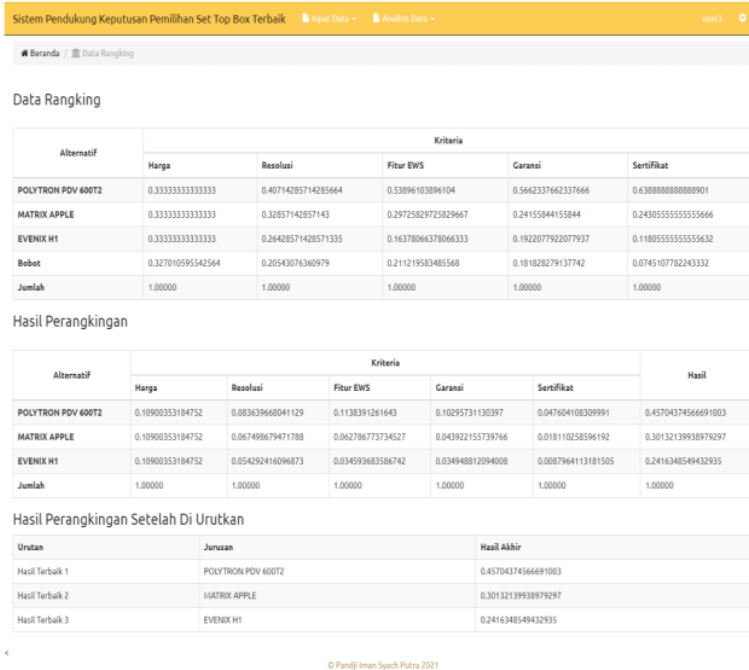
Sistem Pendukung Keputusan Pemilihan Set Top Box Terbaik   Input Data ▾   Analitic Data ▾   user3

Beranda / Data Rangking

Data Rangking

| Alternatif | Kriteria | | | | |
|---|---|---|---|---|---|
| | Harga | Resolusi | Fitur EWS | Garansi | Sertifikat |
| POLYTRON PDV 600T2 | 0.33333333333333 | 0.40714285714285664 | 0.53896103896104 | 0.5662337662337666 | 0.6388888888888901 |
| MATRIX APPLE | 0.33333333333333 | 0.32857142857143 | 0.29725829725829667 | 0.24155844155844 | 0.24305555555555666 |
| EVENIX H1 | 0.33333333333333 | 0.26428571428571335 | 0.16378066378066333 | 0.1922077922077937 | 0.11805555555555632 |
| Bobot | 0.327010595542564 | 0.20543076360979 | 0.211219583485568 | 0.181828279137742 | 0.0745107782243332 |
| Jumlah | 1.00000 | 1.00000 | 1.00000 | 1.00000 | 1.00000 |

Hasil Perangkingan

| Alternatif | Kriteria | | | | | Hasil |
|---|---|---|---|---|---|---|
| | Harga | Resolusi | Fitur EWS | Garansi | Sertifikat | |
| POLYTRON PDV 600T2 | 0.10900353184752 | 0.083639668041129 | 0.1138391261643 | 0.10295731130397 | 0.047604108309991 | 0.45704374566691003 |
| MATRIX APPLE | 0.10900353184752 | 0.067498679471788 | 0.062786773734527 | 0.043922155739766 | 0.018110258596192 | 0.30132139938979297 |
| EVENIX H1 | 0.10900353184752 | 0.054292416096873 | 0.034593683586742 | 0.034948812094008 | 0.0087964113181505 | 0.2416348549432935 |
| Jumlah | 1.00000 | 1.00000 | 1.00000 | 1.00000 | 1.00000 | 1.00000 |

Hasil Perangkingan Setelah Di Urutkan

| Urutan | Jurusan | Hasil Akhir |
|---|---|---|
| Hasil Terbaik 1 | POLYTRON PDV 600T2 | 0.45704374566691003 |
| Hasil Terbaik 2 | MATRIX APPLE | 0.30132139938979297 |
| Hasil Terbaik 3 | EVENIX H1 | 0.2416348549432935 |

© Pandji Iman Syach Putra 2021